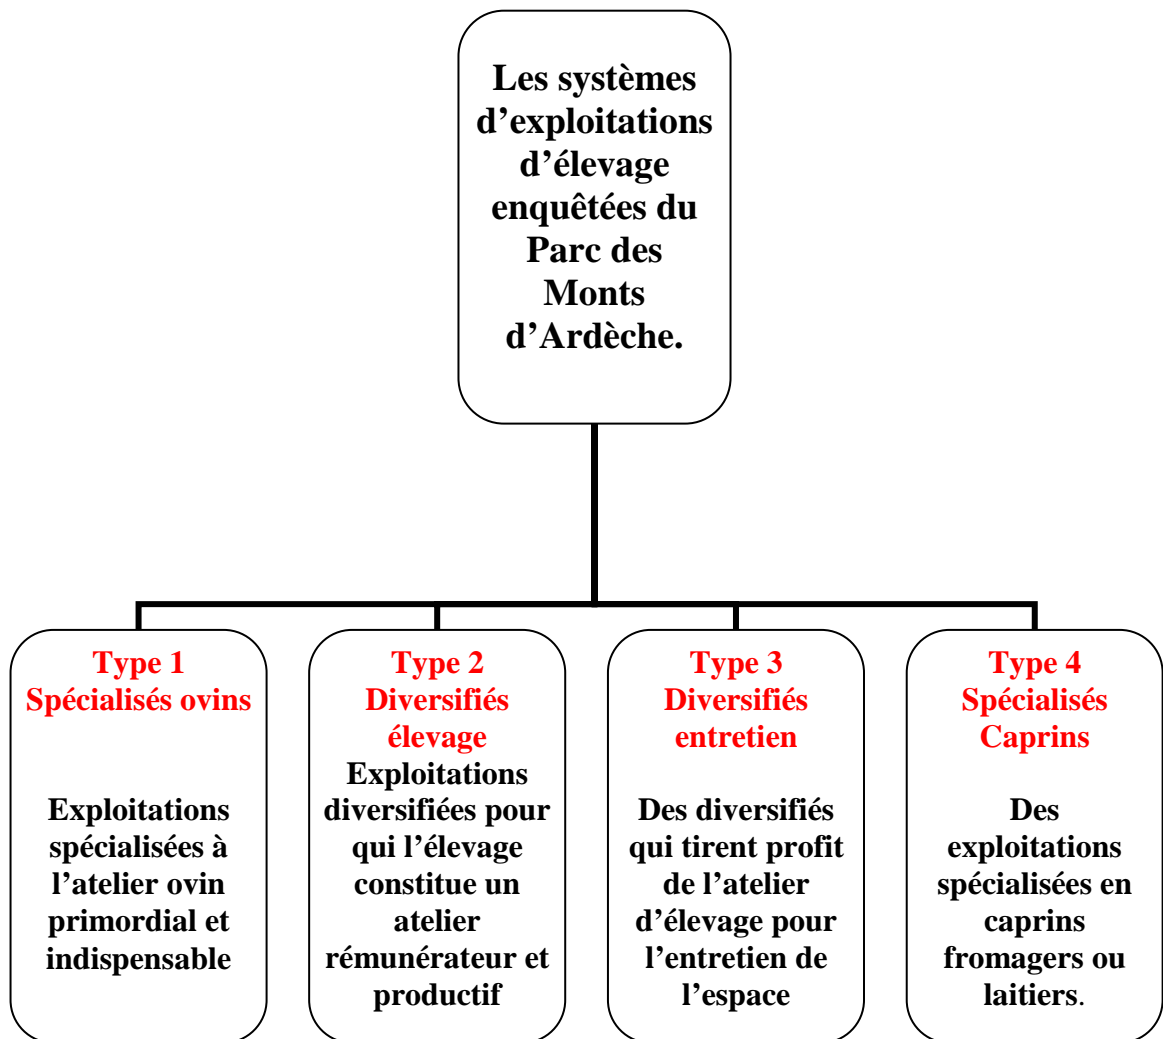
Les systèmes d’exploitations d’élevage enquêtées du Parc des Monts d’Ardèche.

Type 1
Spécialisés ovins

Exploitations spécialisées à l’atelier ovin primordial et indispensable

Type 2
Diversifiés élevage
Exploitations diversifiées pour qui l’élevage constitue un atelier rémunérateur et productif

Type 3
Diversifiés entretien

Des diversifiés qui tirent profit de l’atelier d’élevage pour l’entretien de l’espace

Type 4
Spécialisés Caprins

Des exploitations spécialisées en caprins fromagers ou laitiers.